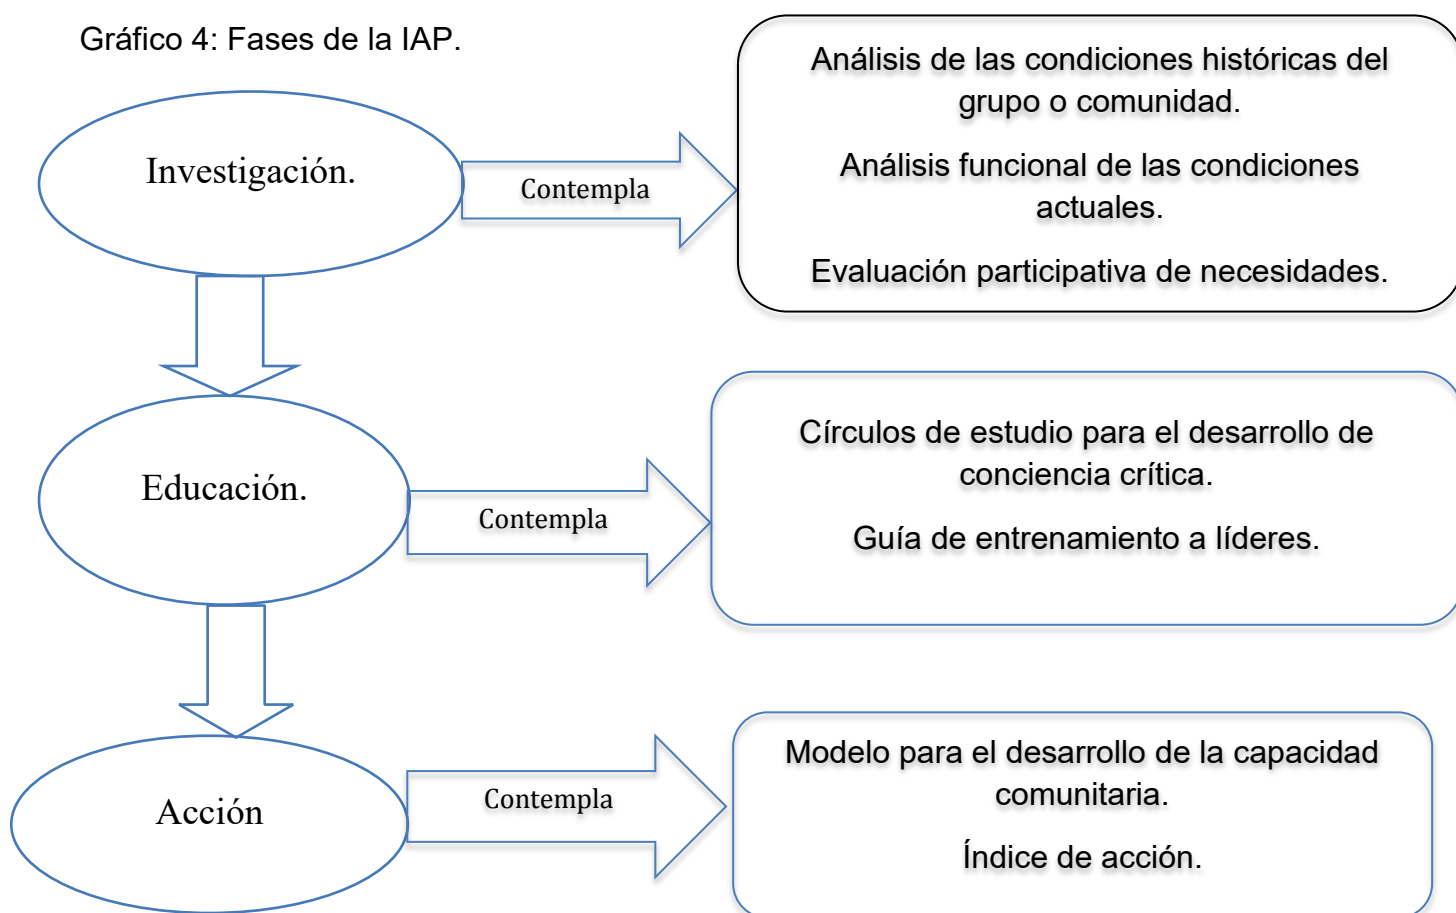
Gráfico 4: Fases de la IAP.

Investigación.

Contempla

Análisis de las condiciones históricas del grupo o comunidad.

Análisis funcional de las condiciones actuales.

Evaluación participativa de necesidades.

Educación.

Contempla

Círculos de estudio para el desarrollo de conciencia crítica.

Guía de entrenamiento a líderes.

Acción

Contempla

Modelo para el desarrollo de la capacidad comunitaria.

Índice de acción.